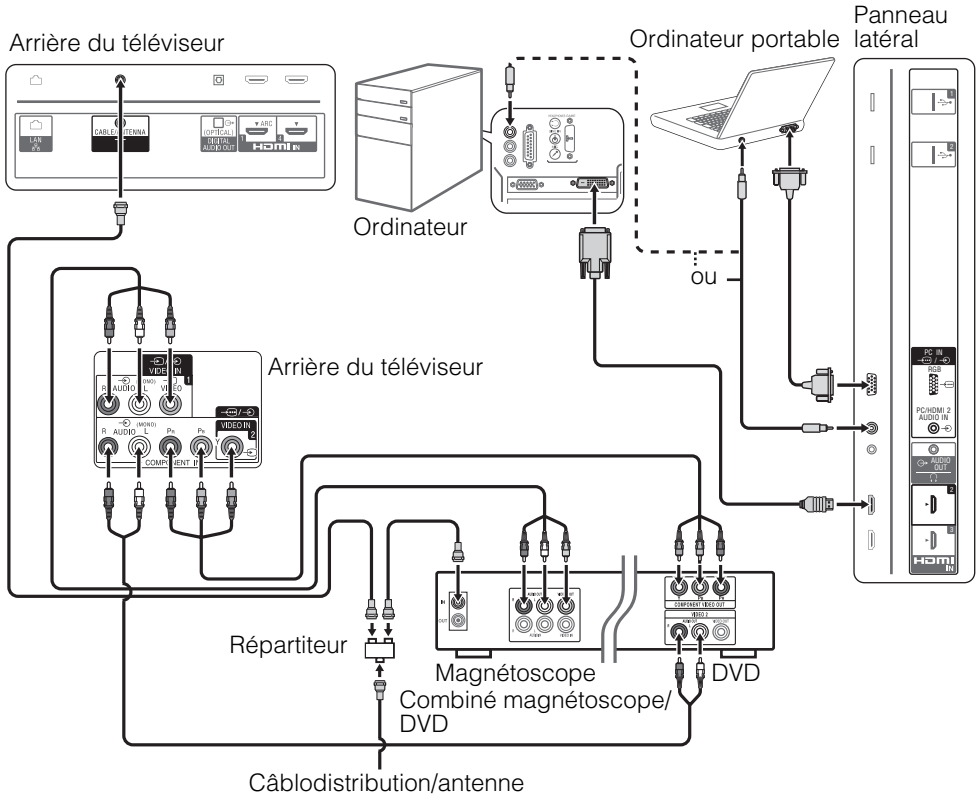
Arrière du téléviseur

LAN

CABLE/ANTENNA

(OPTICAL) DIGITAL AUDIO OUT

ARC

HDMI IN

Ordinateur

Ordinateur portable

Panneau latéral

ou

Arrière du téléviseur

AUDIO (MONO) L VIDEO IN 1

R AUDIO (MONO) L $P_R$ $P_B$ Y VIDEO IN 2

COMPONENT IN

PC IN RGB

PC/HDMI 2 AUDIO IN

AUDIO OUT

HDMI IN

COMPONENT VIDEO OUT

VIDEO 2

IN

OUT

Répartiteur

Magnétoscope

DVD

Combiné magnétoscope/ DVD

Câblodistribution/antenne